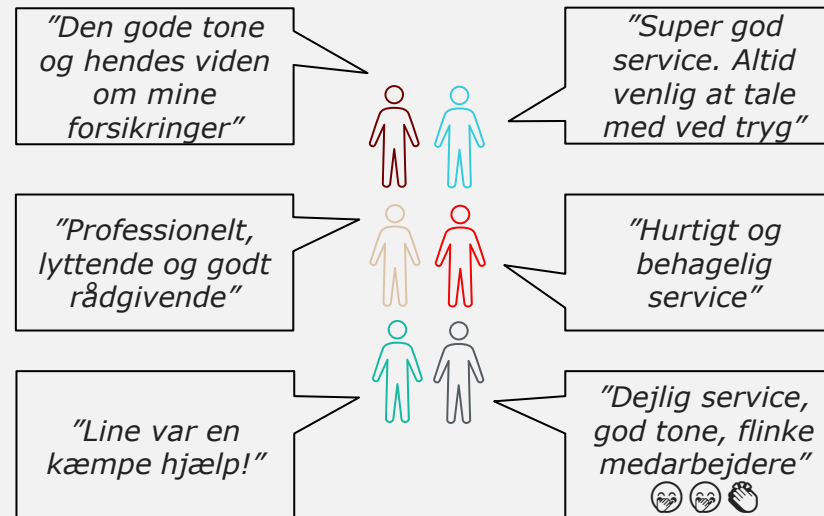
”Den gode tone og hendes viden om mine forsikringer”

”Super god service. Altid venlig at tale med ved tryg”

”Professionelt, lyttende og godt rådgivende”

”Hurtigt og behagelig service”

”Line var en kæmpe hjælp!”

”Dejlig service, god tone, flinke medarbejdere” 🤗🤗👏